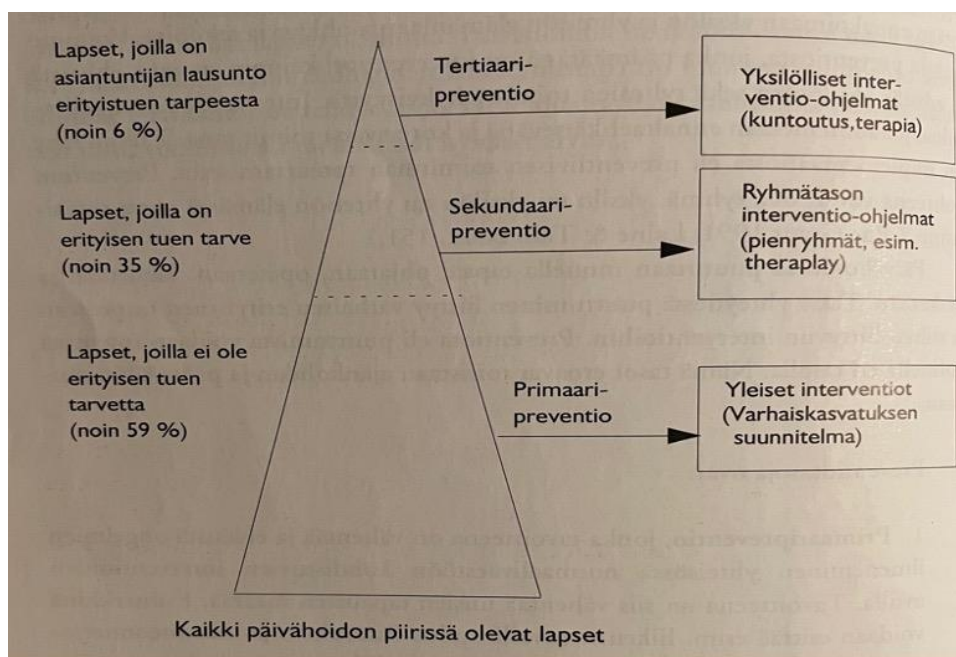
Lapset, joilla on asiantuntijan lausunto erityistuen tarpeesta (noin 6 %)

Tertiaari-preventio

Yksilölliset interventio-ohjelmat (kuntoutus,terapia)

Lapset, joilla on erityisen tuen tarve (noin 35 %)

Sekundaari-preventio

Ryhmätason interventio-ohjelmat (pienryhmät, esim. theraplay)

Lapset, joilla ei ole erityisen tuen tarvetta (noin 59 %)

Primaari-preventio

Yleiset interventiot (Varhaiskasvatuksen suunnitelma)

Kaikki päivähoidon piirissä olevat lapset